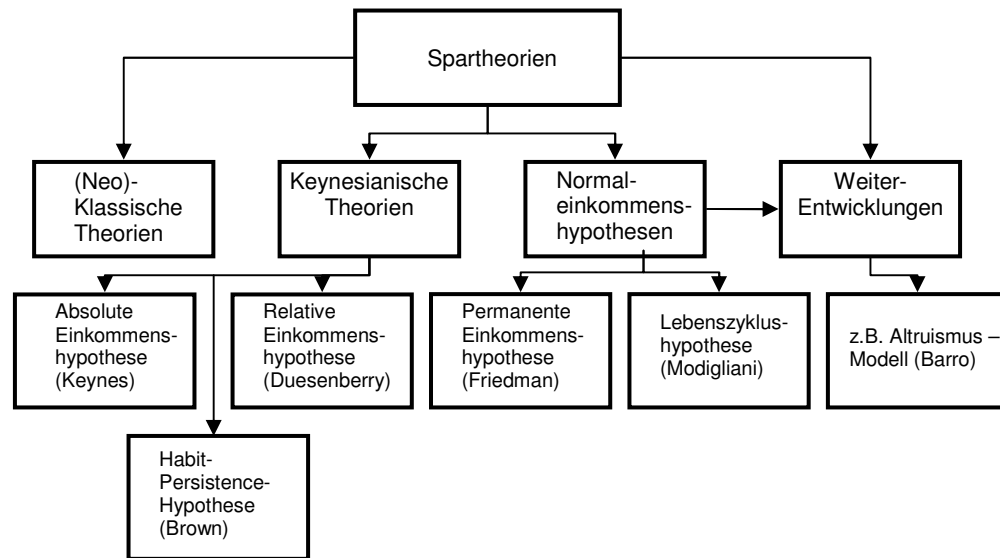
Spartheorien

(Neo)-Klassische Theorien

Keynesianische Theorien

Normaleinkommenshypothesen

Weiter-Entwicklungen

Absolute Einkommenshypothese (Keynes)

Relative Einkommenshypothese (Duesenberry)

Permanente Einkommenshypothese (Friedman)

Lebenszyklushypothese (Modigliani)

z.B. Altruismus – Modell (Barro)

Habit-Persistence-Hypothese (Brown)